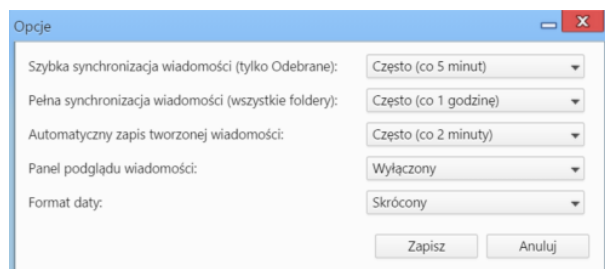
Opcje

Szybka synchronizacja wiadomości (tylko Odebrane): Często (co 5 minut)

Pełna synchronizacja wiadomości (wszystkie foldery): Często (co 1 godzinę)

Automatyczny zapis tworzonej wiadomości: Często (co 2 minuty)

Panel podglądu wiadomości: Wyłączony

Format daty: Skrócony

Zapisz Anuluj